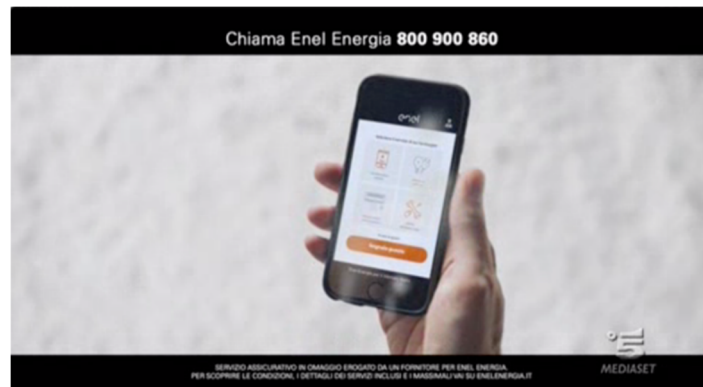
Chiama Enel Energia 800 900 860

enel

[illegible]

SERVIZIO ASSICURATIVO IN OMAGGIO EROGATO DA UN FORNITORE PER ENEL ENERGIA.
PER SCOPRIRE LE CONDIZIONI, I DETTAGLI DEI SERVIZI INCLUSI E I MASSIMALI VAI SU ENELENERGIA.IT

5

MEDIASET